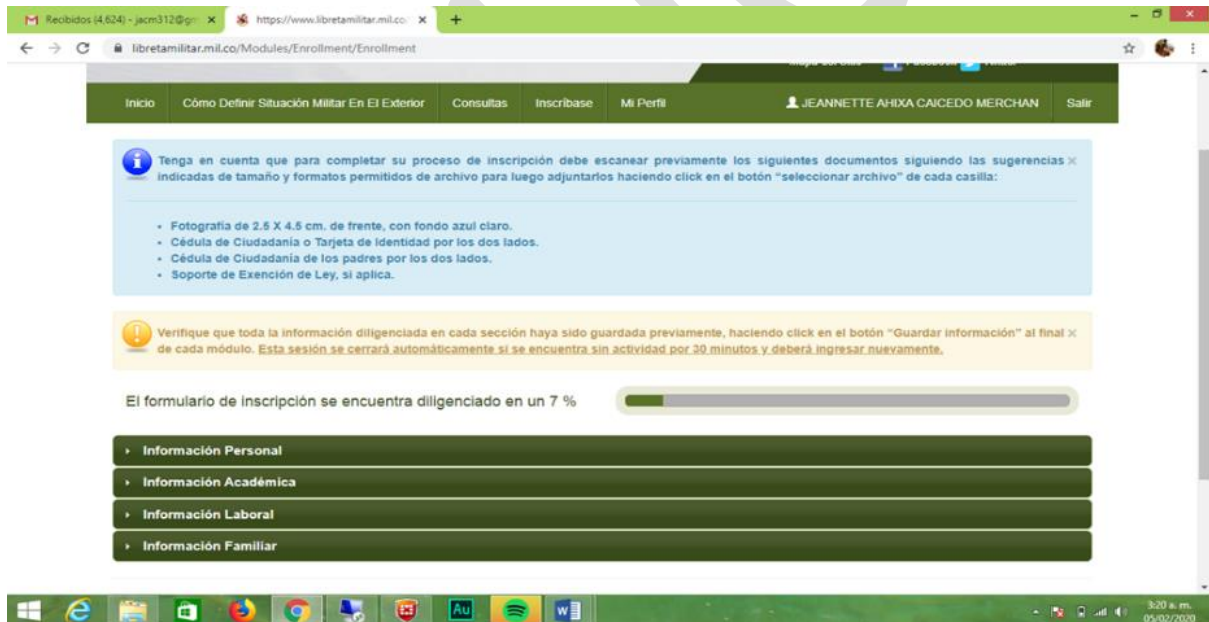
Recibidos (4.624) - jacm312@gm ×
https://www.libretamilitar.mil.co ×
+

libretamilitar.mil.co/Modules/Enrollment/Enrollment

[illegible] Facebook Twitter

Inicio | Cómo Definir Situación Militar En El Exterior | Consultas | Inscríbase | Mi Perfil | JEANNETTE AHIXA CAICEDO MERCHAN | Salir

Tenga en cuenta que para completar su proceso de inscripción debe escanear previamente los siguientes documentos siguiendo las sugerencias indicadas de tamaño y formatos permitidos de archivo para luego adjuntarlos haciendo click en el botón "seleccionar archivo" de cada casilla:

- Fotografía de 2.5 X 4.5 cm. de frente, con fondo azul claro.
- Cédula de Ciudadanía o Tarjeta de Identidad por los dos lados.
- Cédula de Ciudadanía de los padres por los dos lados.
- Soporte de Exención de Ley, si aplica.

Verifique que toda la información diligenciada en cada sección haya sido guardada previamente, haciendo click en el botón "Guardar información" al final de cada módulo. Esta sesión se cerrará automáticamente si se encuentra sin actividad por 30 minutos y deberá ingresar nuevamente.

El formulario de inscripción se encuentra diligenciado en un 7 %

Información Personal
Información Académica
Información Laboral
Información Familiar

3:20 a. m.
05/02/2020